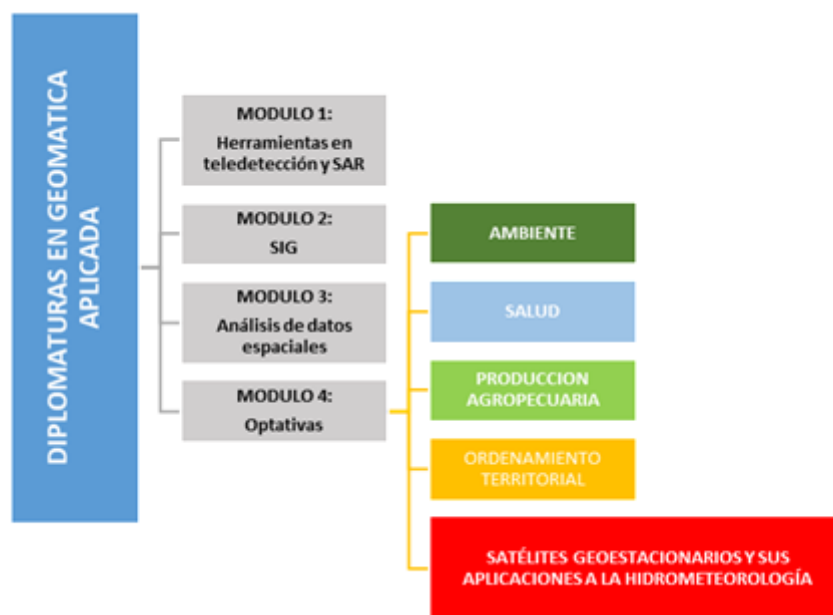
DIPLOMATURAS EN GEOMATICA APLICADA

MODULO 1:
Herramientas en teledetección y SAR

MODULO 2:
SIG

MODULO 3:
Análisis de datos espaciales

MODULO 4:
Optativas

AMBIENTE

SALUD

PRODUCCION AGROPECUARIA

ORDENAMIENTO TERRITORIAL

SATÉLITES GEOESTACIONARIOS Y SUS APLICACIONES A LA HIDROMETEOROLOGÍA